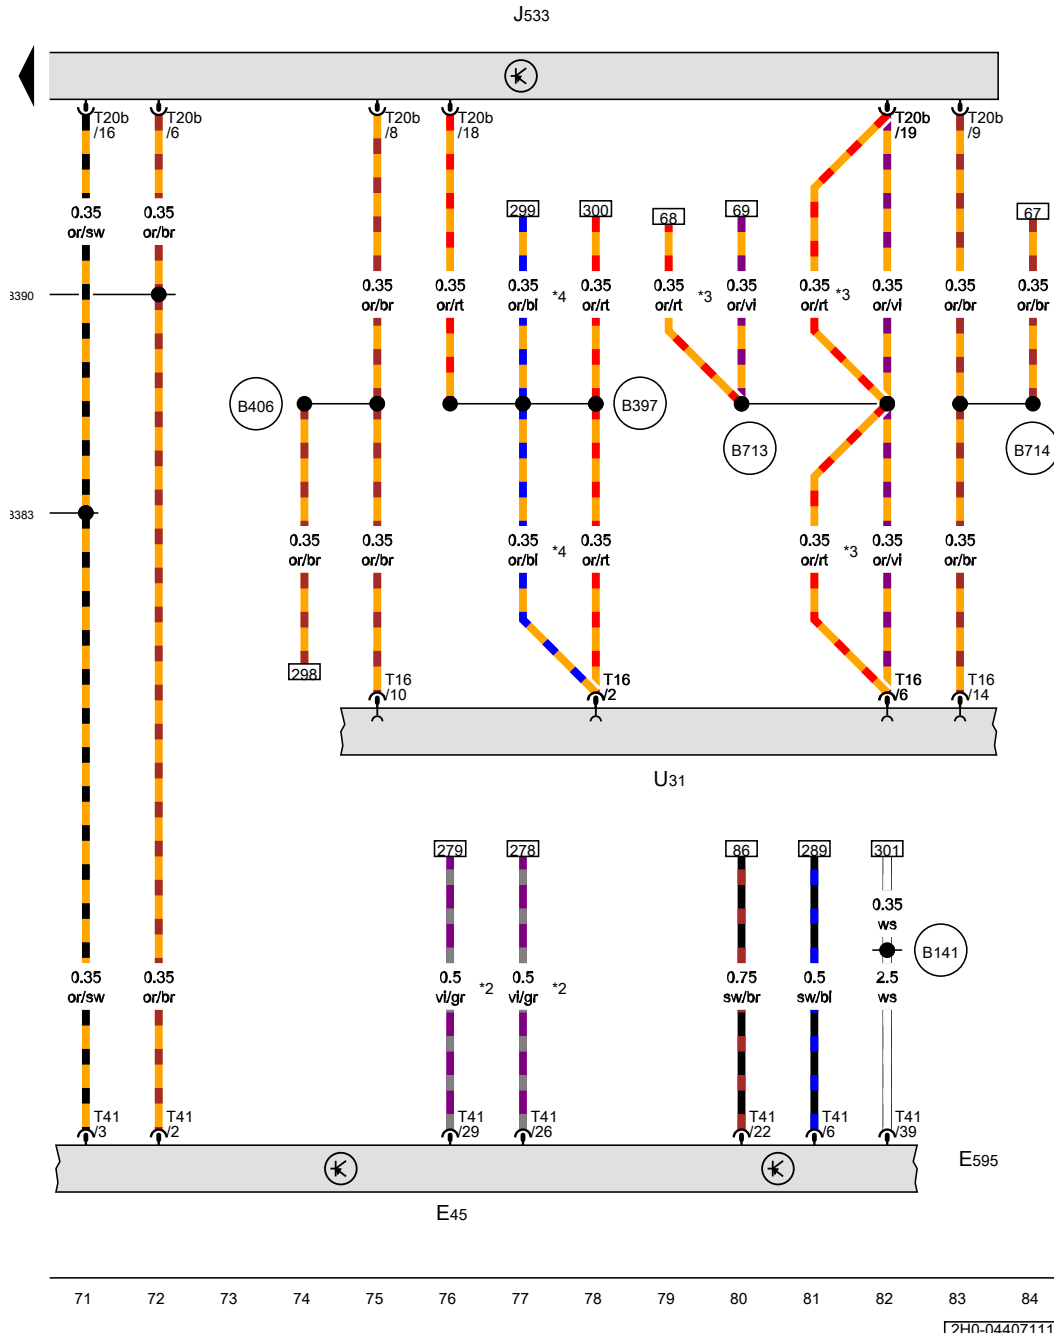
J533

T20b /16
T20b /6
T20b /8
T20b /18
T20b /19
T20b /9

0.35 or/sw
0.35 or/br

299
300
68
69
67

B390
0.35 or/br
0.35 or/rt
0.35 or/bl
*4
0.35 or/rt
0.35 or/rt
*3
0.35 or/vi
0.35 or/rt
*3
0.35 or/vi
0.35 or/br
0.35 or/br

B406
B397
B713
B714

B383

0.35 or/br
0.35 or/br
0.35 or/bl
*4
0.35 or/rt
0.35 or/rt
*3
0.35 or/vi
0.35 or/br

298

T16 /10
T16 /2
T16 /6
T16 /14

U31

279
278
86
289
301

0.35 ws
B141

0.35 or/sw
0.35 or/br
0.5 vi/gr
*2
0.5 vi/gr
*2
0.75 sw/br
0.5 sw/bl
2.5 ws

T41 /3
T41 /2
T41 /29
T41 /26
T41 /22
T41 /6
T41 /39

E595

E45

71 72 73 74 75 76 77 78 79 80 81 82 83 84

2H0-04407111